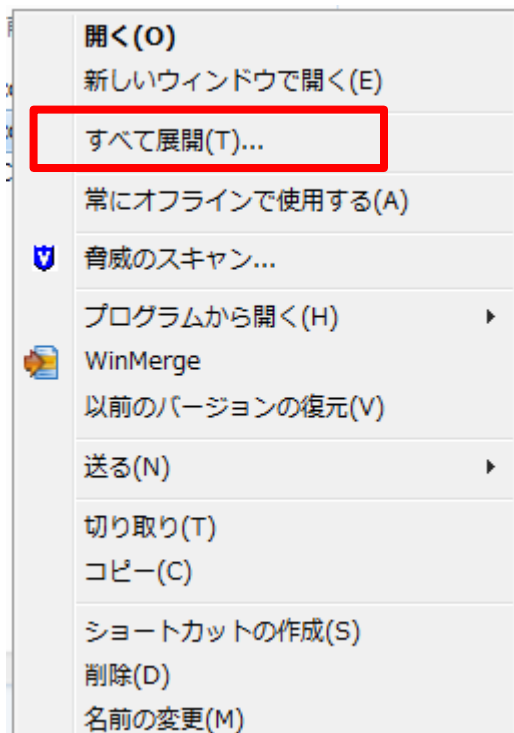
開く(O)
新しいウィンドウで開く(E)
すべて展開(T)...
常にオフラインで使用する(A)
脅威のスキャン...
プログラムから開く(H)
WinMerge
以前のバージョンの復元(V)
送る(N)
切り取り(T)
コピー(C)
ショートカットの作成(S)
削除(D)
名前の変更(M)